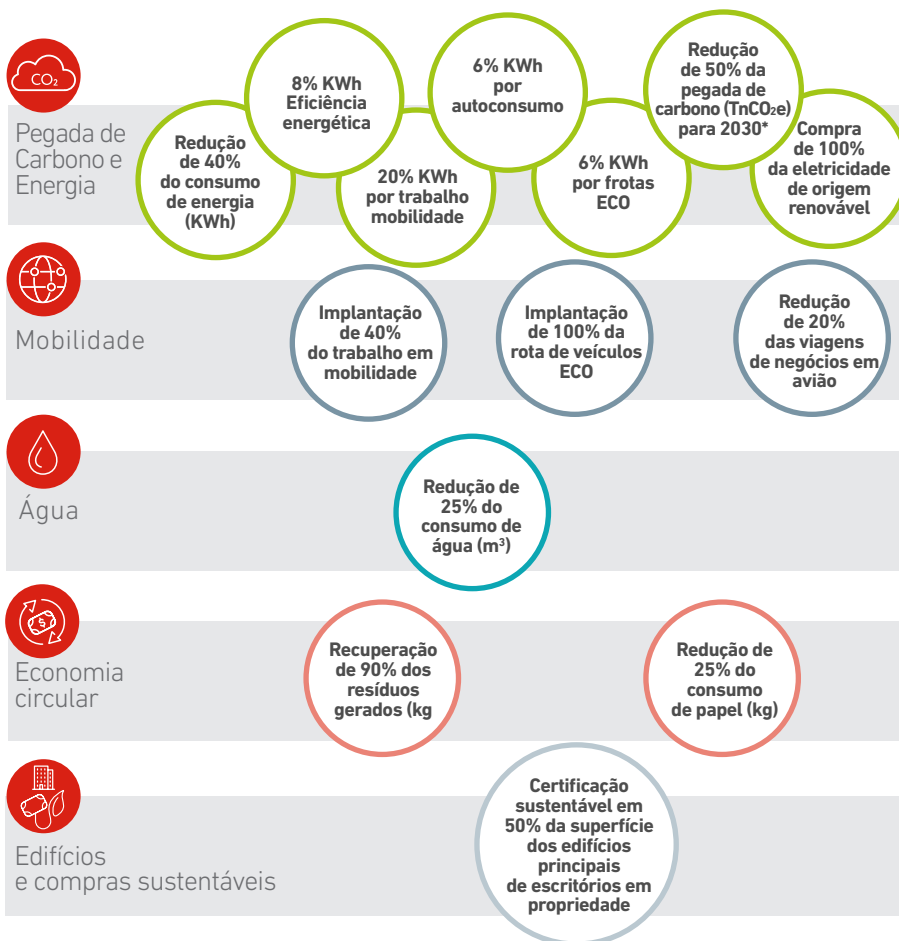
$CO_2$

Pegada de Carbono e Energia

Redução de 40% do consumo de energia (KWh)

8% KWh Eficiência energética

20% KWh por trabalho mobilidade

6% KWh por autoconsumo

6% KWh por frotas ECO

Redução de 50% da pegada de carbono (Tn$CO_2$e) para 2030*

Compra de 100% da eletricidade de origem renovável

Mobilidade

Implantação de 40% do trabalho em mobilidade

Implantação de 100% da rota de veículos ECO

Redução de 20% das viagens de negócios em avião

Água

Redução de 25% do consumo de água ($m^3$)

Economia circular

Recuperação de 90% dos resíduos gerados (kg

Redução de 25% do consumo de papel (kg)

Edifícios e compras sustentáveis

Certificação sustentável em 50% da superfície dos edifícios principais de escritórios em propriedade